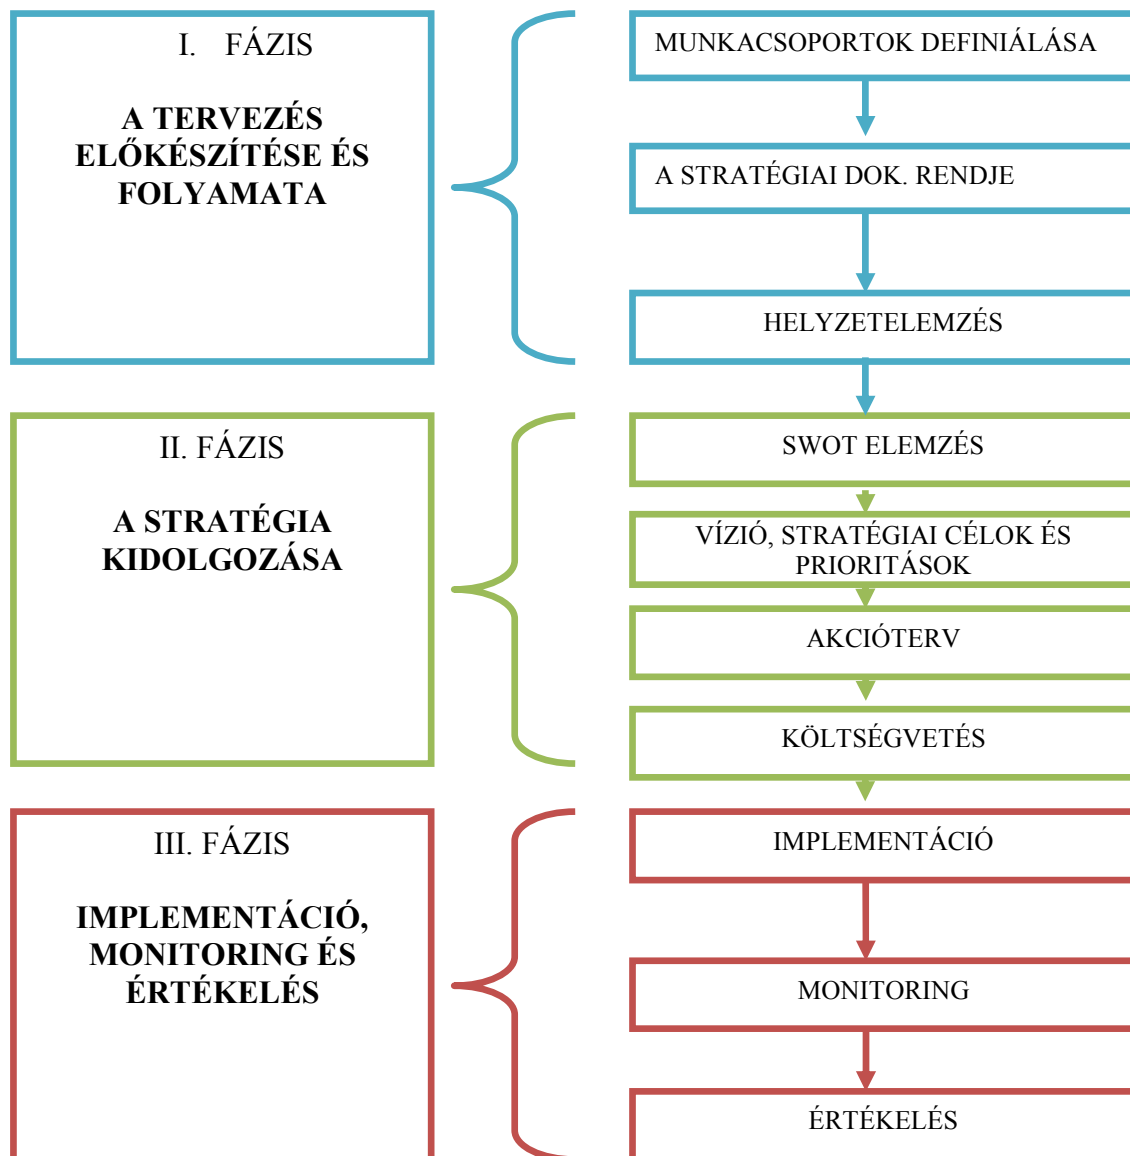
I. FÁZIS

A TERVEZÉS ELŐKÉSZÍTÉSE ÉS FOLYAMATA

MUNKACSOPORTOK DEFINIÁLÁSA

A STRATÉGIAI DOK. RENDJE

HELYZETELEMZÉS

II. FÁZIS

A STRATÉGIA KIDOLGOZÁSA

SWOT ELEMZÉS

VÍZIÓ, STRATÉGIAI CÉLOK ÉS PRIORITÁSOK

AKCIÓTERV

KÖLTSÉGVETÉS

III. FÁZIS

IMPLEMENTÁCIÓ, MONITORING ÉS ÉRTÉKELÉS

IMPLEMENTÁCIÓ

MONITORING

ÉRTÉKELÉS